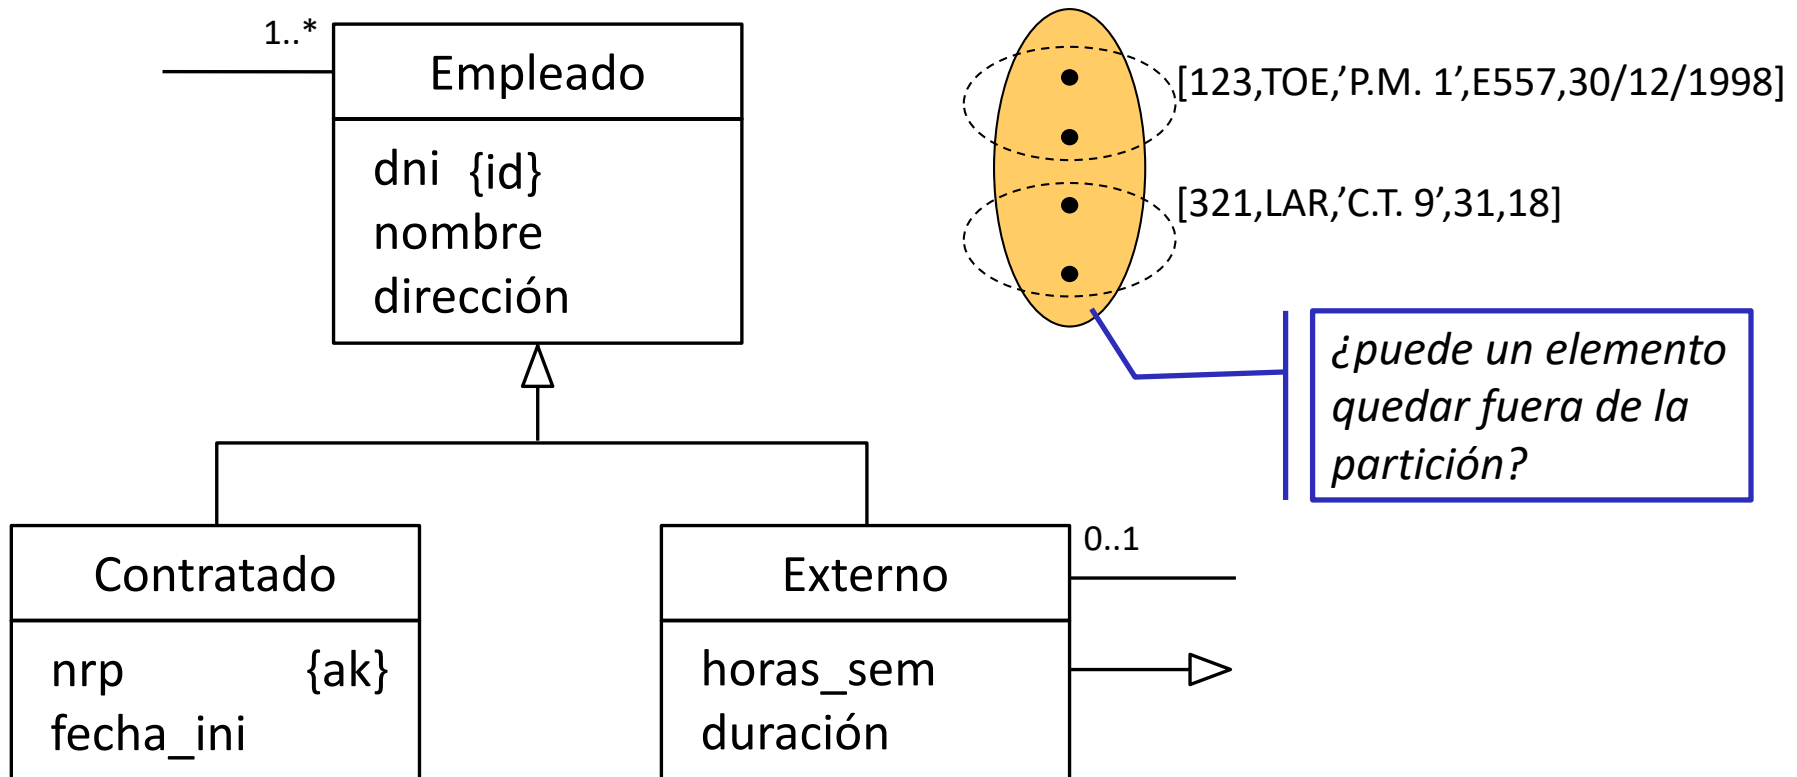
1..*

Empleado

dni {id}
nombre
dirección

[123,TOE,’P.M. 1’,E557,30/12/1998]

[321,LAR,’C.T. 9’,31,18]

¿puede un elemento quedar fuera de la partición?

Contratado

nrp {ak}
fecha_ini

Externo

0..1

horas_sem
duración